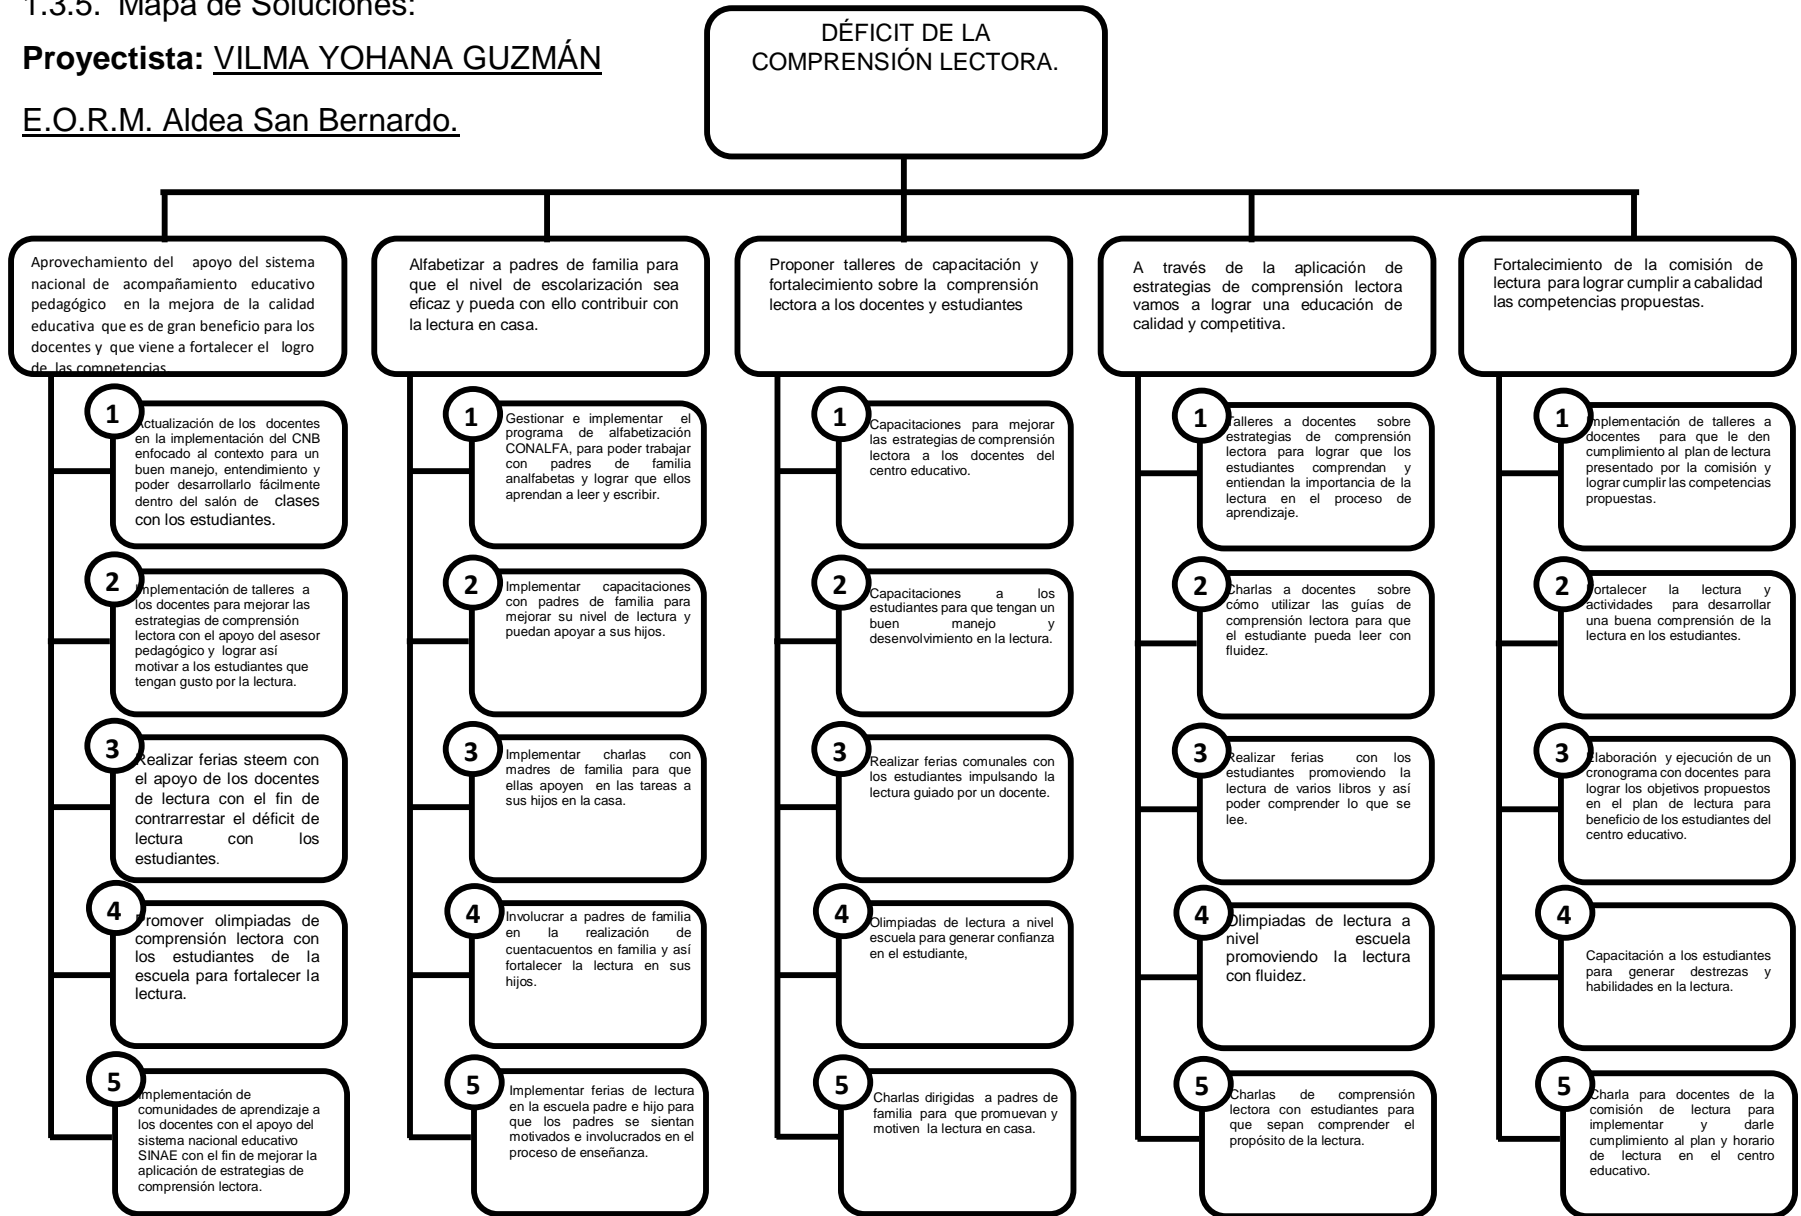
1.3.5. Mapa de Soluciones:

Proyectista: VILMA YOHANA GUZMÁN

E.O.R.M. Aldea San Bernardo.

DÉFICIT DE LA COMPRENSIÓN LECTORA.

Aprovechamiento del apoyo del sistema nacional de acompañamiento educativo pedagógico en la mejora de la calidad educativa que es de gran beneficio para los docentes y que viene a fortalecer el logro de las competencias.

1 Actualización de los docentes en la implementación del CNB enfocado al contexto para un buen manejo, entendimiento y poder desarrollarlo fácilmente dentro del salón de clases con los estudiantes.

2 Implementación de talleres a los docentes para mejorar las estrategias de comprensión lectora con el apoyo del asesor pedagógico y lograr así motivar a los estudiantes que tengan gusto por la lectura.

3 Realizar ferias steem con el apoyo de los docentes de lectura con el fin de contrarrestar el déficit de lectura con los estudiantes.

4 Promover olimpiadas de comprensión lectora con los estudiantes de la escuela para fortalecer la lectura.

5 Implementación de comunidades de aprendizaje a los docentes con el apoyo del sistema nacional educativo SINAE con el fin de mejorar la aplicación de estrategias de comprensión lectora.

Alfabetizar a padres de familia para que el nivel de escolarización sea eficaz y pueda con ello contribuir con la lectura en casa.

1 Gestionar e implementar el programa de alfabetización CONALFA, para poder trabajar con padres de familia analfabetas y lograr que ellos aprendan a leer y escribir.

2 Implementar capacitaciones con padres de familia para mejorar su nivel de lectura y puedan apoyar a sus hijos.

3 Implementar charlas con madres de familia para que ellas apoyen en las tareas a sus hijos en la casa.

4 Involucrar a padres de familia en la realización de cuentacuentos en familia y así fortalecer la lectura en sus hijos.

5 Implementar ferias de lectura en la escuela padre e hijo para que los padres se sientan motivados e involucrados en el proceso de enseñanza.

Proponer talleres de capacitación y fortalecimiento sobre la comprensión lectora a los docentes y estudiantes

1 Capacitaciones para mejorar las estrategias de comprensión lectora a los docentes del centro educativo.

2 Capacitaciones a los estudiantes para que tengan un buen manejo y desenvolvimiento en la lectura.

3 Realizar ferias comunales con los estudiantes impulsando la lectura guiado por un docente.

4 Olimpiadas de lectura a nivel escuela para generar confianza en el estudiante,

5 Charlas dirigidas a padres de familia para que promuevan y motiven la lectura en casa.

A través de la aplicación de estrategias de comprensión lectora vamos a lograr una educación de calidad y competitiva.

1 Talleres a docentes sobre estrategias de comprensión lectora para lograr que los estudiantes comprendan y entiendan la importancia de la lectura en el proceso de aprendizaje.

2 Charlas a docentes sobre cómo utilizar las guías de comprensión lectora para que el estudiante pueda leer con fluidez.

3 Realizar ferias con los estudiantes promoviendo la lectura de varios libros y así poder comprender lo que se lee.

4 Olimpiadas de lectura a nivel escuela promoviendo la lectura con fluidez.

5 Charlas de comprensión lectora con estudiantes para que sepan comprender el propósito de la lectura.

Fortalecimiento de la comisión de lectura para lograr cumplir a cabalidad las competencias propuestas.

1 Implementación de talleres a docentes para que le den cumplimiento al plan de lectura presentado por la comisión y lograr cumplir las competencias propuestas.

2 Fortalecer la lectura y actividades para desarrollar una buena comprensión de la lectura en los estudiantes.

3 Elaboración y ejecución de un cronograma con docentes para lograr los objetivos propuestos en el plan de lectura para beneficio de los estudiantes del centro educativo.

4 Capacitación a los estudiantes para generar destrezas y habilidades en la lectura.

5 Charla para docentes de la comisión de lectura para implementar y darle cumplimiento al plan y horario de lectura en el centro educativo.